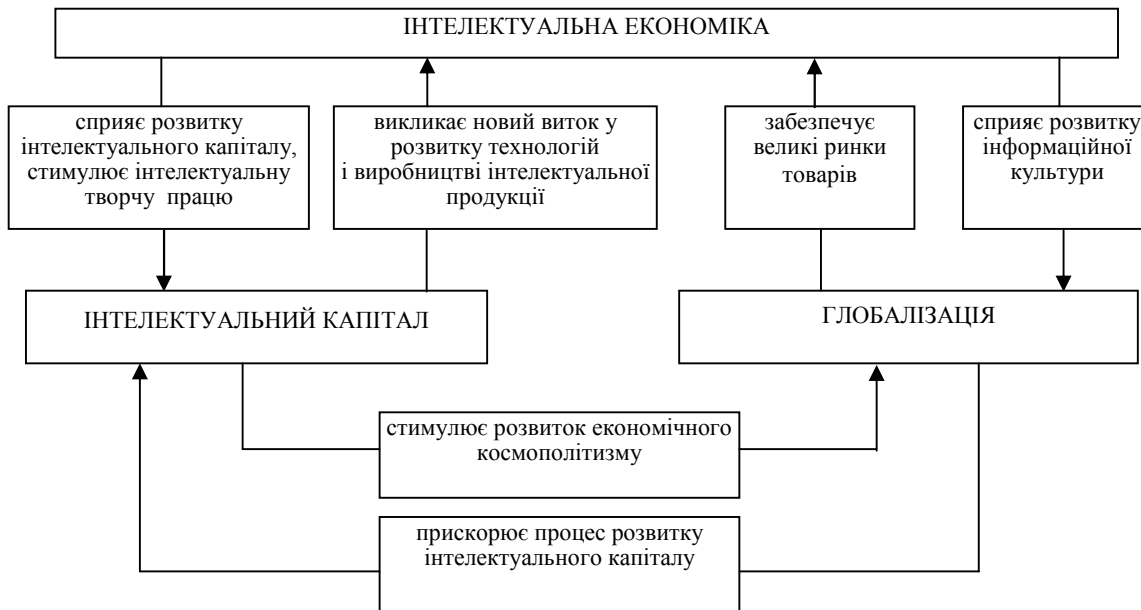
ІНТЕЛЕКТУАЛЬНА ЕКОНОМІКА

сприяє розвитку інтелектуального капіталу, стимулює інтелектуальну творчу працю

викликає новий виток у розвитку технологій і виробництві інтелектуальної продукції

забезпечує великі ринки товарів

сприяє розвитку інформаційної культури

ІНТЕЛЕКТУАЛЬНИЙ КАПІТАЛ

ГЛОБАЛІЗАЦІЯ

стимулює розвиток економічного космополітизму

прискорює процес розвитку інтелектуального капіталу